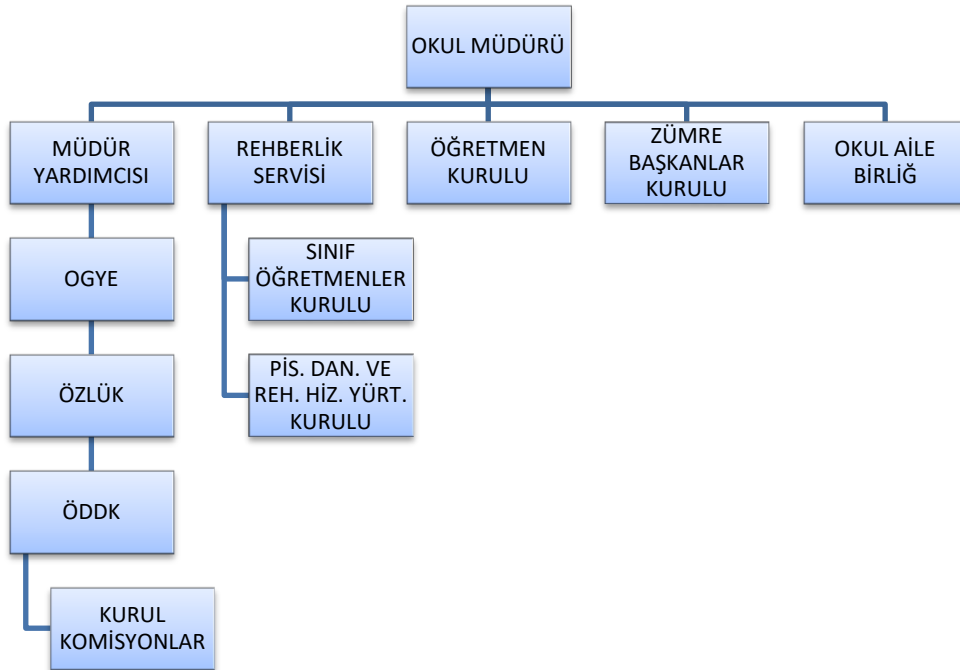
OKUL MÜDÜRÜ

MÜDÜR YARDIMCISI

REHBERLİK SERVİSİ

ÖĞRETMEN KURULU

ZÜMRE BAŞKANLAR KURULU

OKUL AİLE BİRLİĞ

OGYE

ÖZLÜK

ÖDDK

KURUL KOMİSYONLAR

SINIF ÖĞRETMENLER KURULU

PİS. DAN. VE REH. HİZ. YÜRT. KURULU